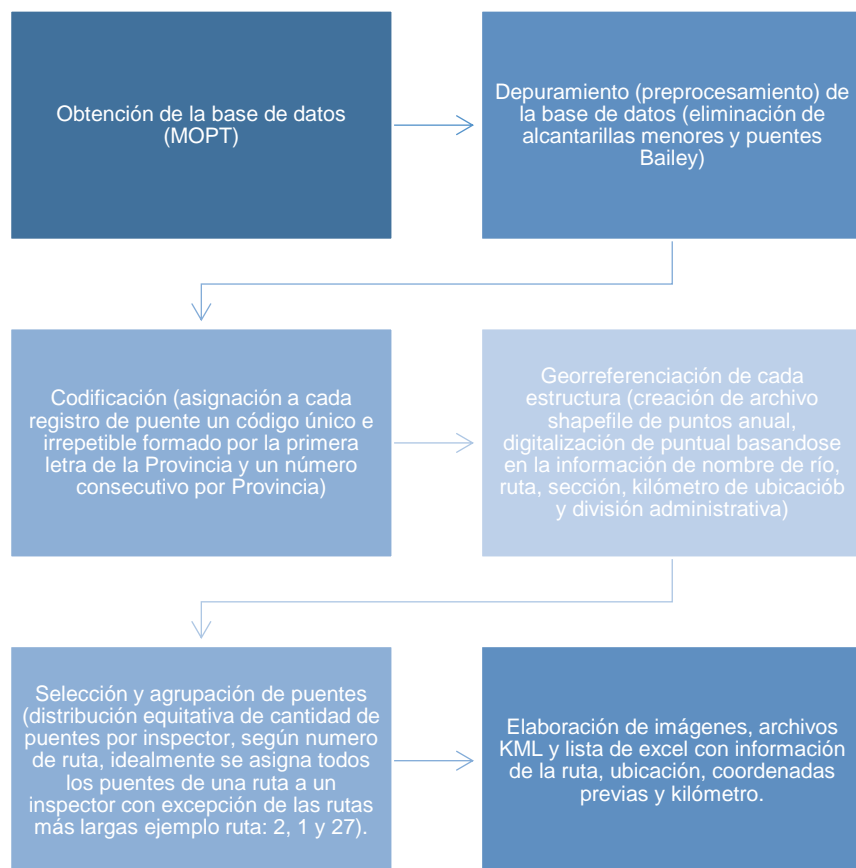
Obtención de la base de datos (MOPT)

Depuramiento (preprocesamiento) de la base de datos (eliminación de alcantarillas menores y puentes Bailey)

Codificación (asignación a cada registro de puente un código único e irrepetible formado por la primera letra de la Provincia y un número consecutivo por Provincia)

Georreferenciación de cada estructura (creación de archivo shapefile de puntos anual, digitalización de puntual basandose en la información de nombre de río, ruta, sección, kilómetro de ubicaciób y división administrativa)

Selección y agrupación de puentes (distribución equitativa de cantidad de puentes por inspector, según numero de ruta, idealmente se asigna todos los puentes de una ruta a un inspector con excepción de las rutas más largas ejemplo ruta: 2, 1 y 27).

Elaboración de imágenes, archivos KML y lista de excel con información de la ruta, ubicación, coordenadas previas y kilómetro.